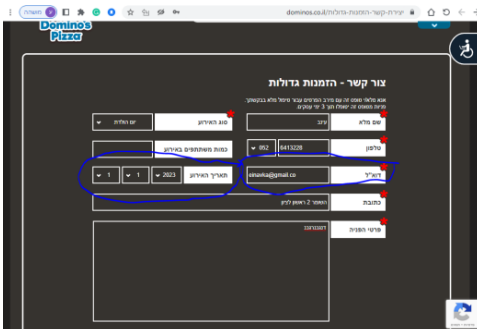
dominos.co.il/צור-קשר-הזמנות-גדולות

Dominos Pizza

צור קשר - הזמנות גדולות

אנא מלאו טופס זה עם מירב הפרטים עבור טיפול מלא בבקשתך.
נציג מטעמנו יחזור אליך תוך 3 ימי עבודה.

שם מלא
עינב
סוג האירוע
יום הולדת

טלפון
052
6413228
כמות משתתפים באירוע

דוא"ל
einavka@gmail.co
תאריך האירוע
2023
1
1

כתובת
המשתתף 2 ראשון לציון

פרטי הפנייה
לפיצוחונות